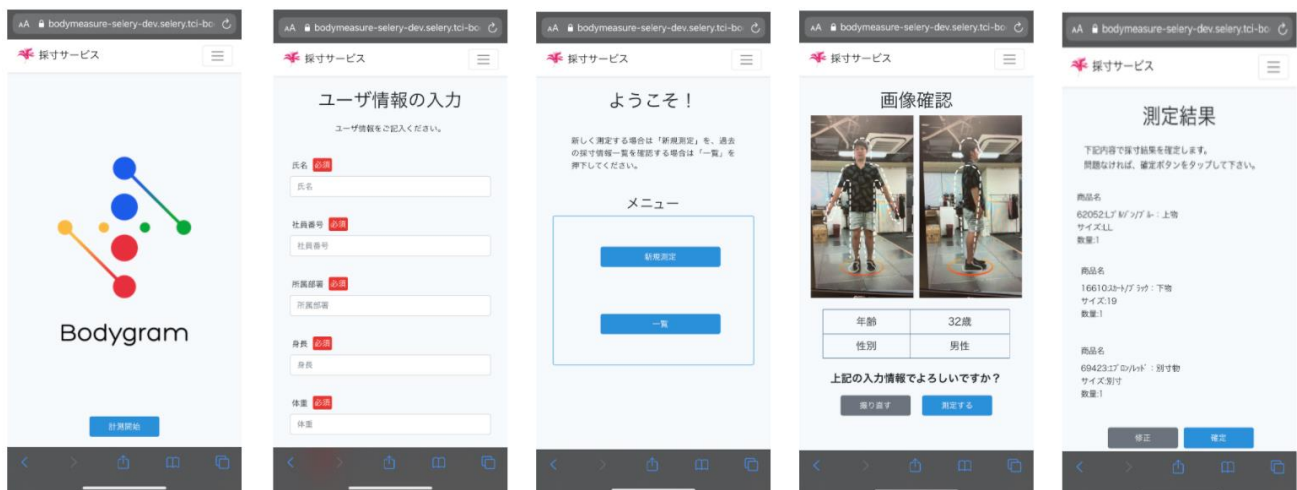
AA bodymeasure-selery-dev.selery.tci-bo

採寸サービス

Bodygram

計測開始

AA bodymeasure-selery-dev.selery.tci-bo

採寸サービス

ユーザ情報の入力

ユーザ情報をご記入ください。

氏名 必須

氏名

社員番号 必須

社員番号

所属部署 必須

所属部署

身長 必須

身長

体重 必須

体重

AA bodymeasure-selery-dev.selery.tci-bo

採寸サービス

ようこそ！

新しく測定する場合は「新規測定」を、過去の採寸情報一覧を確認する場合は「一覧」を押下してください。

メニュー

新規測定

一覧

AA bodymeasure-selery-dev.selery.tci-bo

採寸サービス

画像確認

| 年齢 | 32歳 |
|---|---|
| 性別 | 男性 |

上記の入力情報でよろしいですか？

撮り直す

測定する

AA bodymeasure-selery-dev.selery.tci-bo

採寸サービス

測定結果

下記内容で採寸結果を確定します。
問題なければ、確定ボタンをタップして下さい。

商品名
62052:ﾚﾃﾞｨｽﾌﾞﾙｿﾞﾝﾌﾞﾙｰ：上物
サイズ:LL
数量:1

商品名
16610:ｽｶｰﾄ/ﾌﾞﾗｯｸ：下物
サイズ:19
数量:1

商品名
69423:ｴﾌﾟﾛﾝ/ﾚｯﾄﾞ：別寸物
サイズ:別寸
数量:1

修正

確定